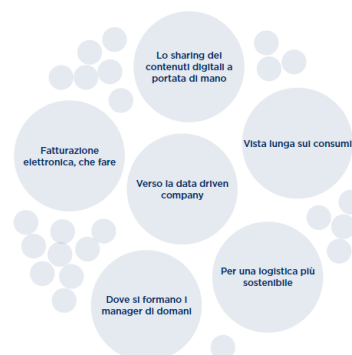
Lo sharing dei contenuti digitali a portata di mano

Fatturazione elettronica, che fare

Vista lunga sui consumi

Verso la data driven company

Per una logistica più sostenibile

Dove si formano i manager di domani